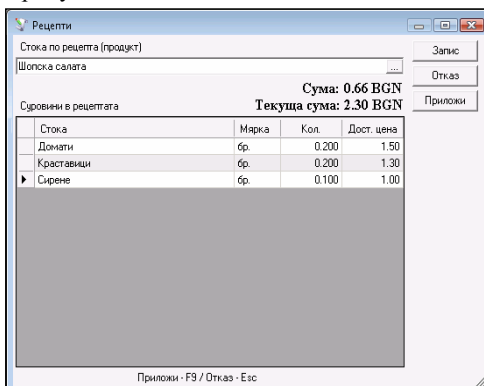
Рецепти

Стока по рецепта (продукт)

Шопска салата

...

Запис

Отказ

Приложи

Сума: 0.66 BGN

Суровини в рецептата

Текуща сума: 2.30 BGN

| | Стока | Марка | Кол. | Дост. цена |
|---|---|---|---|---|
| | Домати | бр. | 0.200 | 1.50 |
| | Краставици | бр. | 0.200 | 1.30 |
| ▶ | Сирене | бр. | 0.100 | 1.00 |

Приложи - F9 / Отказ - Esc